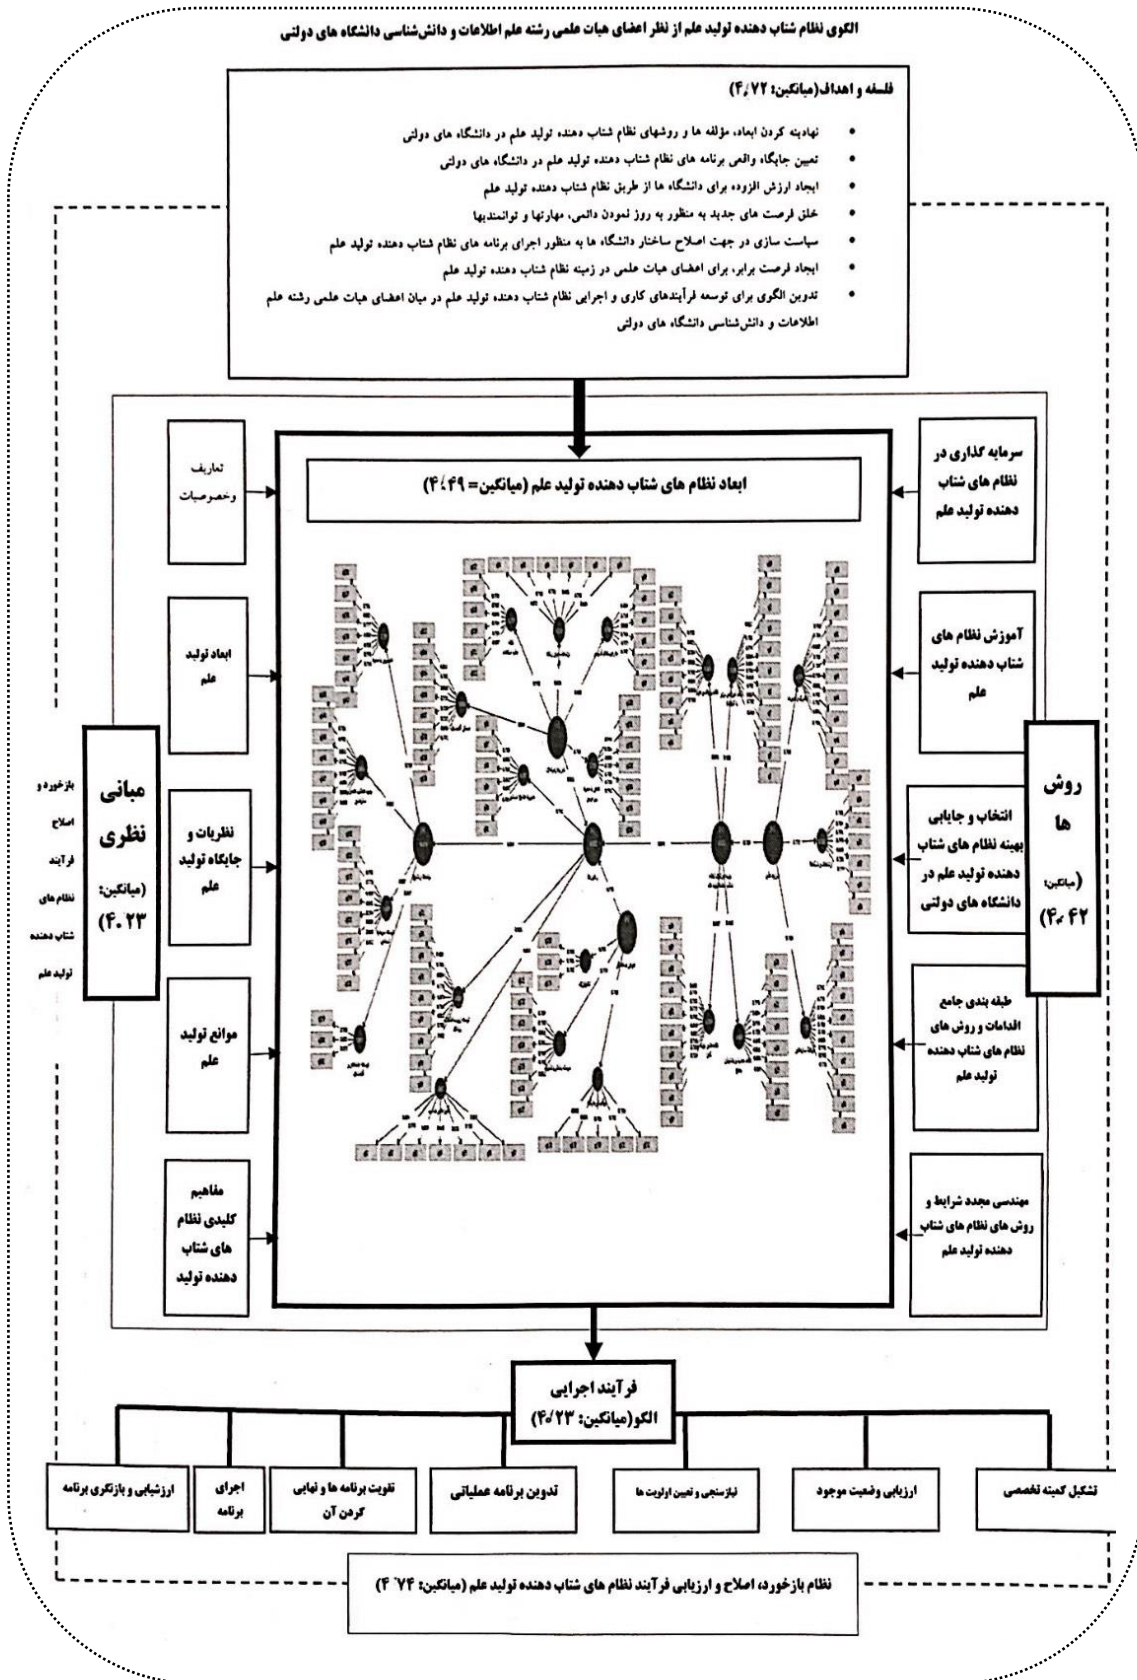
الگوی نظام شتاب دهنده تولید علم از نظر اعضای هیات علمی رشته علم اطلاعات و دانش‌شناسی دانشگاه های دولتی

فلسفه و اهداف(میانگین: ۴/۷۲)

- نهادینه کردن ابعاد، مؤلفه ها و روشهای نظام شتاب دهنده تولید علم در دانشگاه های دولتی
- تعیین جایگاه واقعی برنامه های نظام شتاب دهنده تولید علم در دانشگاه های دولتی
- ایجاد ارزش افزوده برای دانشگاه ها از طریق نظام شتاب دهنده تولید علم
- خلق فرصت های جدید به منظور به روز نمودن دائمی، مهارتها و توانمندیها
- سیاست سازی در جهت اصلاح ساختار دانشگاه ها به منظور اجرای برنامه های نظام شتاب دهنده تولید علم
- ایجاد فرصت برابر، برای اعضای هیات علمی در زمینه نظام شتاب دهنده تولید علم
- تدوین الگوی برای توسعه فرآیندهای کاری و اجرایی نظام شتاب دهنده تولید علم در میان اعضای هیات علمی رشته علم اطلاعات و دانش‌شناسی دانشگاه های دولتی

ابعاد نظام های شتاب دهنده تولید علم (میانگین= ۴/۴۹)

تعاریف وخصوصیات

ابعاد تولید علم

نظریات و جایگاه تولید علم

موانع تولید علم

مفاهیم کلیدی نظام های شتاب دهنده تولید

مبانی نظری (میانگین: ۴.۲۳)

بازخورد و اصلاح فرآیند نظام های شتاب دهنده تولید علم

سرمایه گذاری در نظام های شتاب دهنده تولید علم

آموزش نظام های شتاب دهنده تولید علم

انتخاب و جایابی بهینه نظام های شتاب دهنده تولید علم در دانشگاه های دولتی

طبقه بندی جامع اقدامات و روش های نظام های شتاب دهنده تولید علم

مهندسی مجدد شرایط و روش های نظام های شتاب دهنده تولید علم

روش ها (میانگین: ۴.۴۲)

فرآیند اجرایی الگو(میانگین: ۴/۲۳)

ارزشیابی و بازنگری برنامه

اجرای برنامه

تقویت برنامه ها و نهایی کردن آن

تدوین برنامه عملیاتی

نیازسنجی و تعیین اولویت ها

ارزیابی وضعیت موجود

تشکیل کمیته تخصصی

نظام بازخورد، اصلاح و ارزیابی فرآیند نظام های شتاب دهنده تولید علم (میانگین: ۴/۷۴)